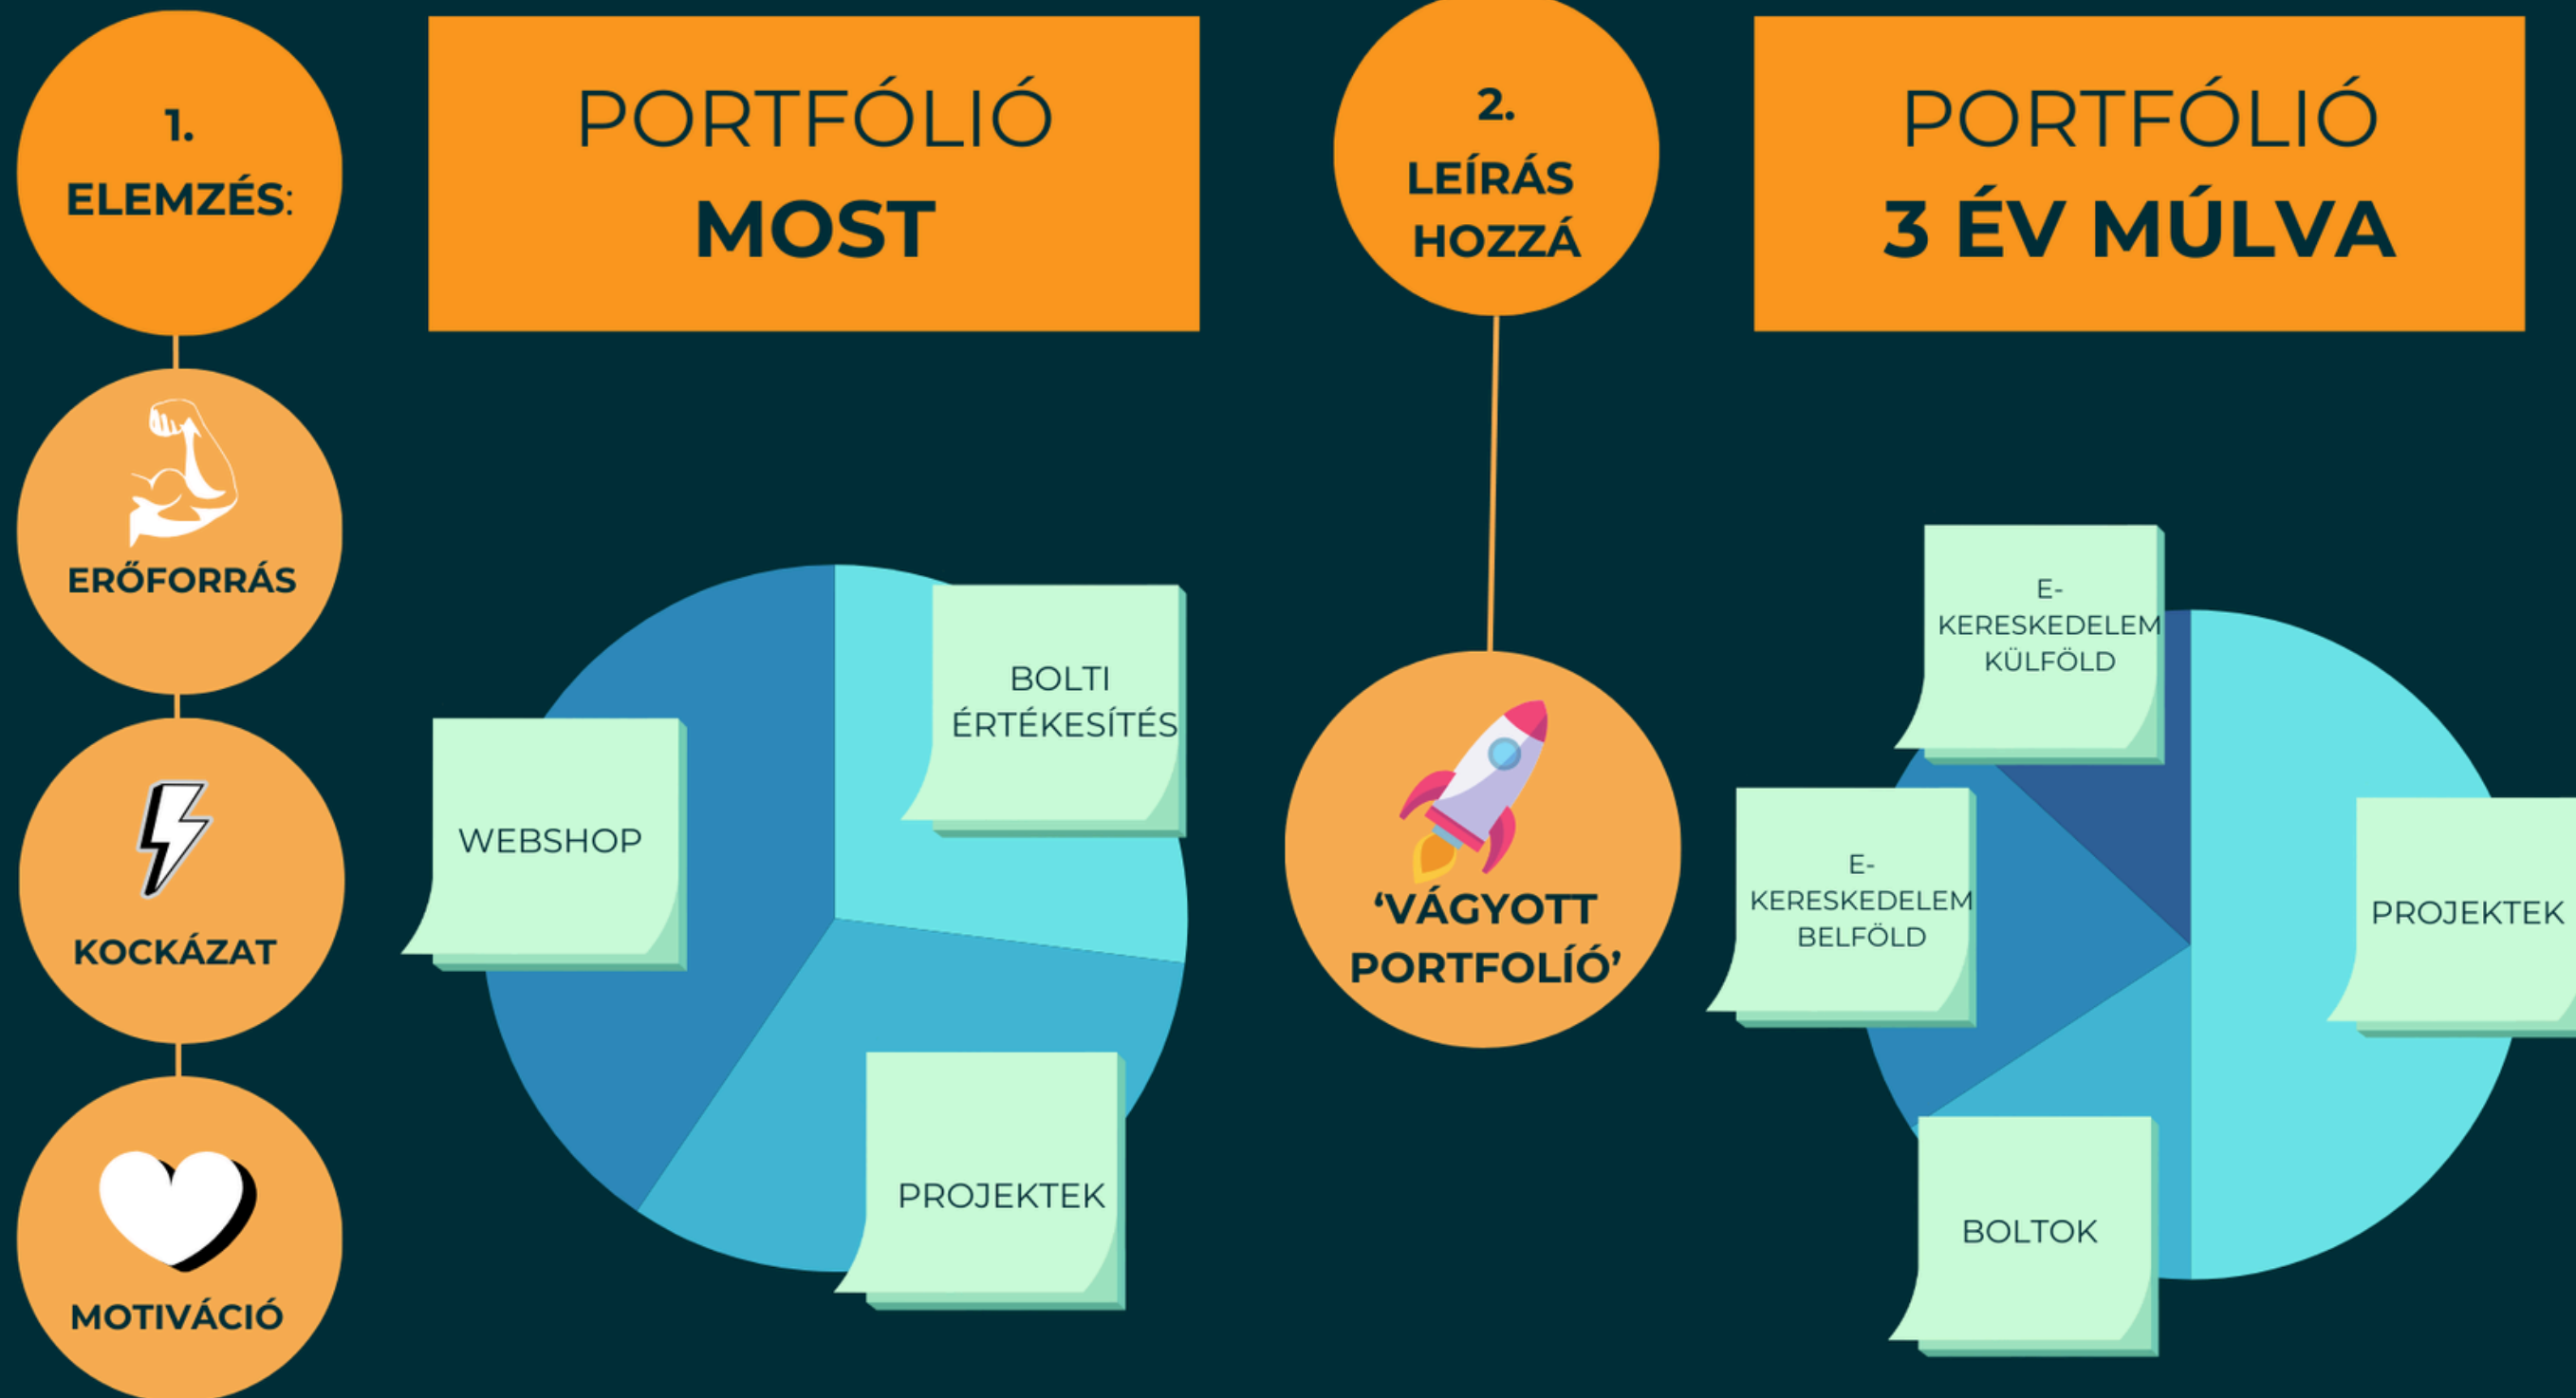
1.
ELEMZÉS:

PORTFÓLIÓ
MOST

2.
LEÍRÁS
HOZZÁ

PORTFÓLIÓ
3 ÉV MÚLVA

ERŐFORRÁS

KOCKÁZAT

MOTIVÁCIÓ

WEBSHOP

BOLTI ÉRTÉKESÍTÉS

PROJEKTEK

'VÁGYOTT PORTFOLÍÓ'

E-KERESKEDELEM KÜLFÖLD

E-KERESKEDELEM BELFÖLD

PROJEKTEK

BOLTOK